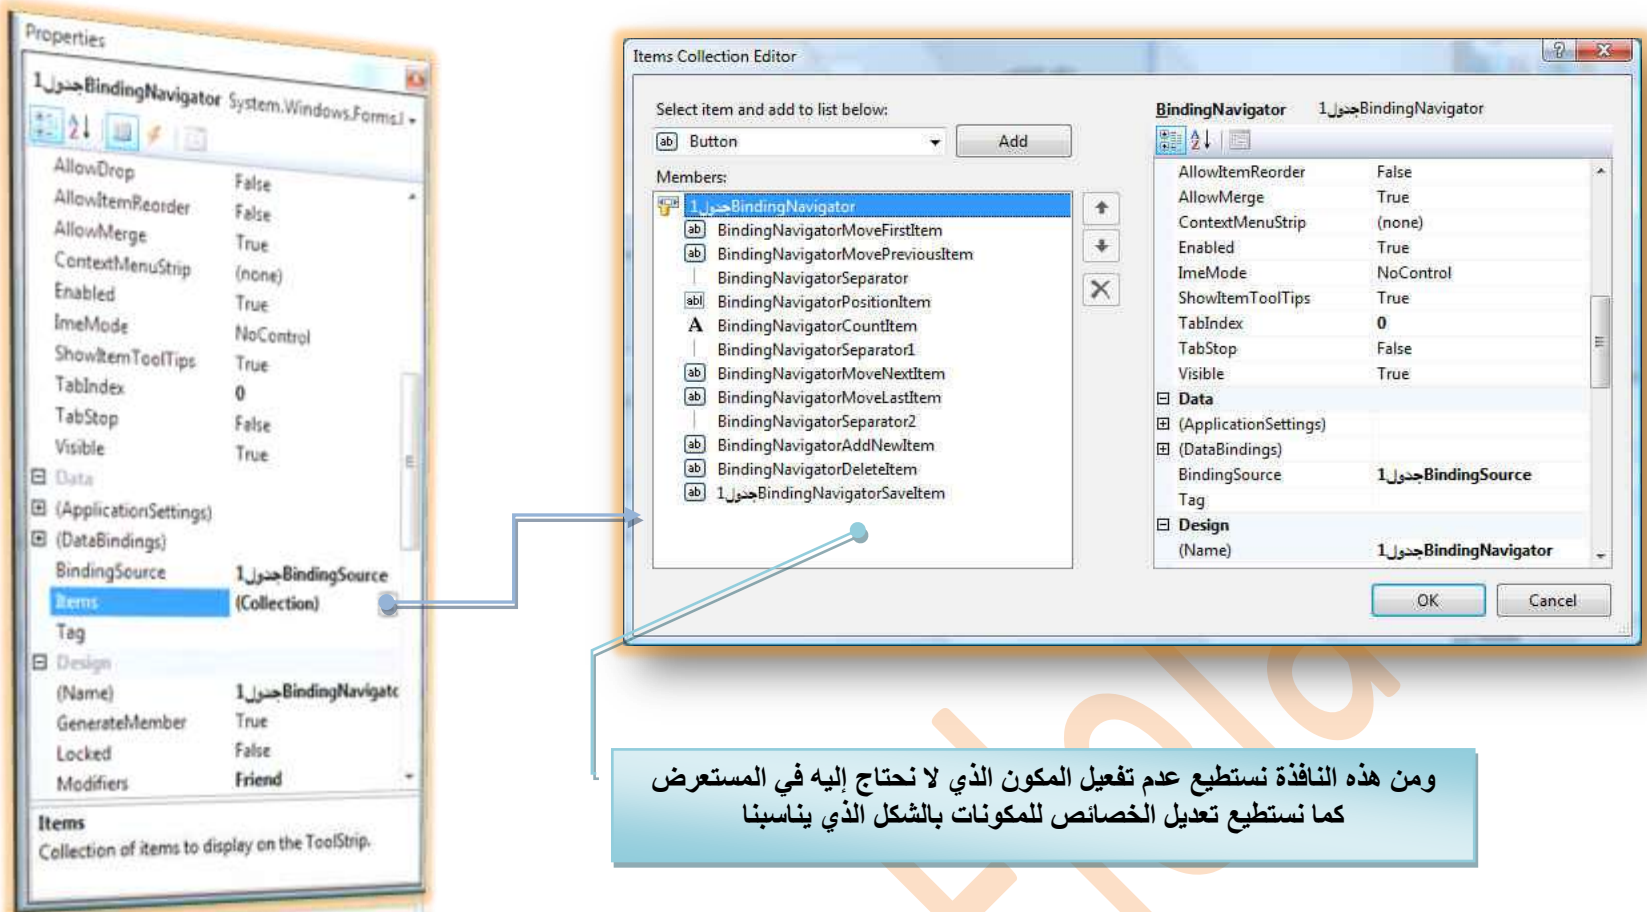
Properties

جدول1BindingNavigator System.Windows.Forms.

| | |
|---|---|
| AllowDrop | False |
| AllowItemReorder | False |
| AllowMerge | True |
| ContextMenuStrip | (none) |
| Enabled | True |
| ImeMode | NoControl |
| ShowItemToolTips | True |
| TabIndex | 0 |
| TabStop | False |
| Visible | True |
| Data | |
| (ApplicationSettings) | |
| (DataBindings) | |
| BindingSource | جدول1BindingSource |
| Items | (Collection) |
| Tag | |
| Design | |
| (Name) | جدول1BindingNavigatc |
| GenerateMember | True |
| Locked | False |
| Modifiers | Friend |

Items
Collection of items to display on the ToolStrip.

Items Collection Editor

Select item and add to list below:
Button
Add

Members:
جدول1BindingNavigator
BindingNavigatorMoveFirstItem
BindingNavigatorMovePreviousItem
BindingNavigatorSeparator
BindingNavigatorPositionItem
BindingNavigatorCountItem
BindingNavigatorSeparator1
BindingNavigatorMoveNextItem
BindingNavigatorMoveLastItem
BindingNavigatorSeparator2
BindingNavigatorAddNewItem
BindingNavigatorDeleteItem
جدول1BindingNavigatorSaveItem

BindingNavigator جدول1BindingNavigator

| | |
|---|---|
| AllowItemReorder | False |
| AllowMerge | True |
| ContextMenuStrip | (none) |
| Enabled | True |
| ImeMode | NoControl |
| ShowItemToolTips | True |
| TabIndex | 0 |
| TabStop | False |
| Visible | True |
| Data | |
| (ApplicationSettings) | |
| (DataBindings) | |
| BindingSource | جدول1BindingSource |
| Tag | |
| Design | |
| (Name) | جدول1BindingNavigator |

OK
Cancel

ومن هذه النافذة نستطيع عدم تفعيل المكون الذي لا نحتاج إليه في المستعرض كما نستطيع تعديل الخصائص للمكونات بالشكل الذي يناسبنا